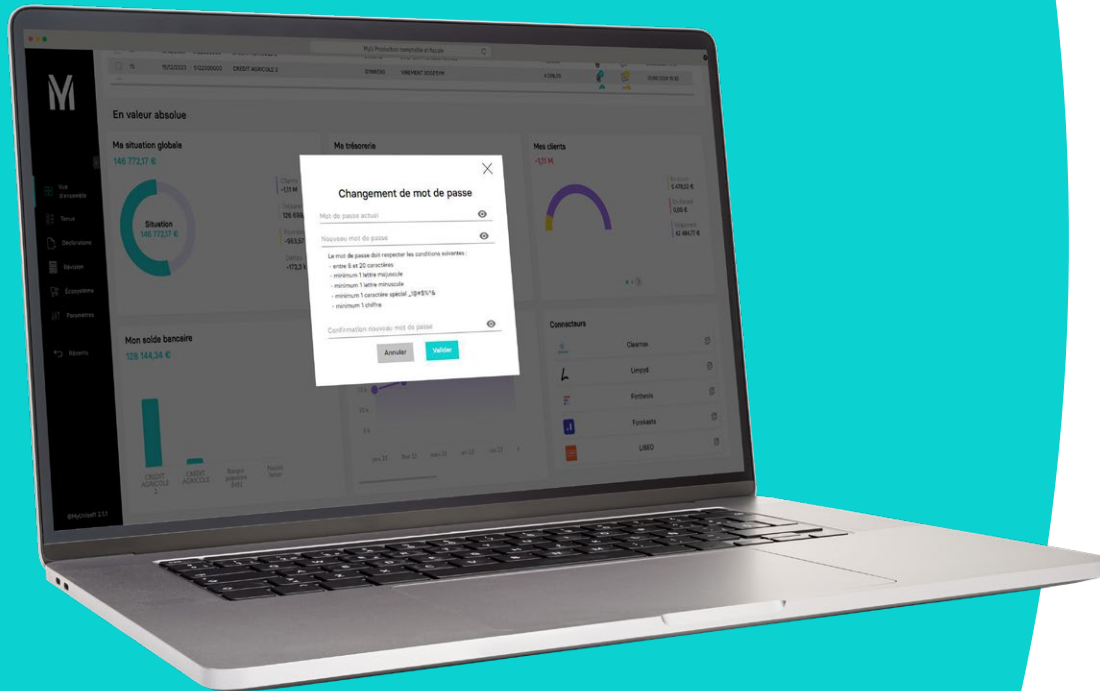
15/12/2023 512000000 CREDIT AGRICOLE 2

VIREMENT SOCIETE

En valeur absolue

Ma situation globale
146 772,17 €

Situation
146 772,17 €

-1,11 M
126 698
-953,57
-173,3 K

Ma trésorerie

Mes clients
-1,11 M

5 478,32 €
0,00 €
42 464,77 €

Vue d'ensemble
Tenue
Déclarations
Révision
Écosystème
Paramètres
Retours

Changement de mot de passe

Mot de passe actuel

Nouveau mot de passe

Le mot de passe doit respecter les conditions suivantes :
- entre 8 et 20 caractères
- minimum 1 lettre majuscule
- minimum 1 lettre minuscule
- minimum 1 caractère spécial _!@#$%^&
- minimum 1 chiffre

Confirmation nouveau mot de passe

Annuler
Valider

Mon solde bancaire
128 144,34 €

CREDIT AGRICOLE 1
CREDIT AGRICOLE
Banque populaire BMS
Nouvel tenue

Connecteurs
Clearnox
Limpyd
Finthesis
Fizzskeets
LIBEO

©MyUnisoft 2.12